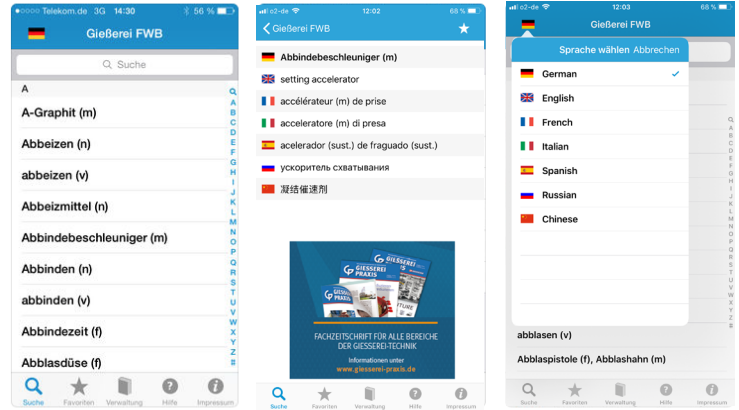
Telekom.de 3G 14:30 56 %

Gießerei FWB

Suche

A

A-Graphit (m)

Abbeizen (n)

abbeizen (v)

Abbeizmittel (n)

Abbindebeschleuniger (m)

Abbinden (n)

abbinden (v)

Abbindezeit (f)

Abblasdüse (f)

A B C D E F G H I J K L M N O P Q R S T U V W X Y Z #

Suche Favoriten Verwaltung Hilfe Impressum

o2-de 12:02 68 %

Gießerei FWB

Abbindebeschleuniger (m)

setting accelerator

accélérateur (m) de prise

acceleratore (m) di presa

acelerador (sust.) de fraguado (sust.)

ускоритель схватывания

凝结催速剂

GIESSEREI PRAXIS

FACHZEITSCHRIFT FÜR ALLE BEREICHE DER GIESSEREI-TECHNIK

Informationen unter

www.giesserei-praxis.de

Suche Favoriten Verwaltung Hilfe Impressum

o2-de 12:03 68 %

Gießerei FWB

Sprache wählen Abbrechen

German

English

French

Italian

Spanish

Russian

Chinese

abblasen (v)

Abblaspistole (f), Abblashahn (m)

Suche Favoriten Verwaltung Hilfe Impressum